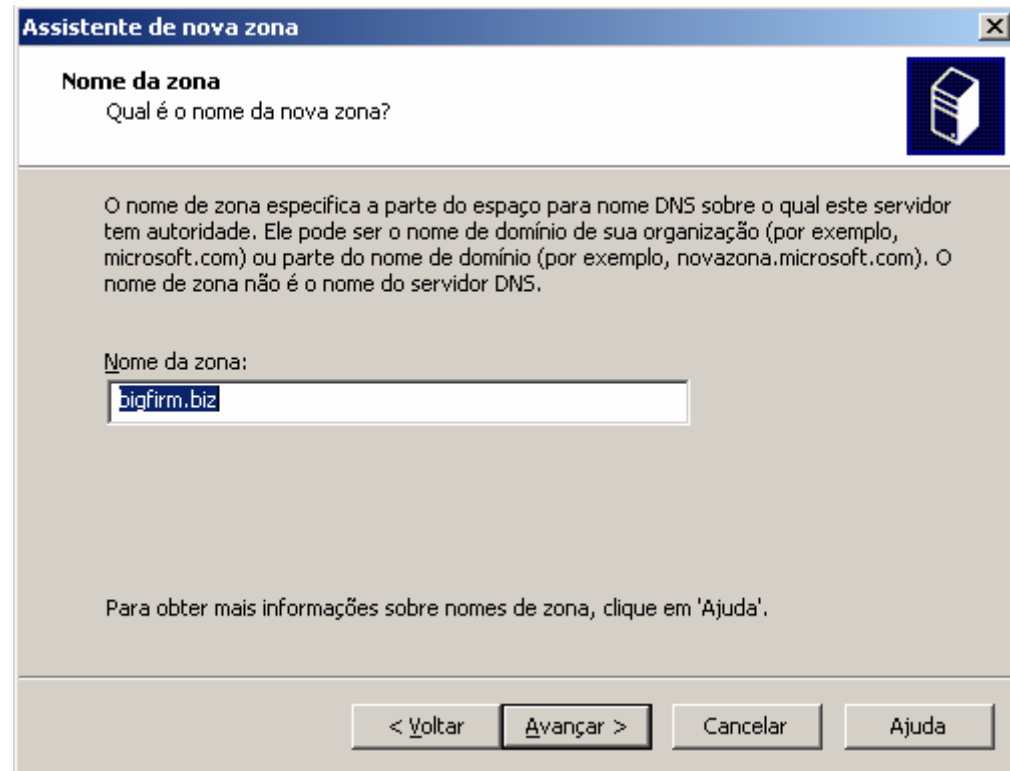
Assistente de nova zona

Nome da zona
Qual é o nome da nova zona?

O nome de zona especifica a parte do espaço para nome DNS sobre o qual este servidor tem autoridade. Ele pode ser o nome de domínio de sua organização (por exemplo, microsoft.com) ou parte do nome de domínio (por exemplo, novazona.microsoft.com). O nome de zona não é o nome do servidor DNS.

Nome da zona:

bigfirm.biz

Para obter mais informações sobre nomes de zona, clique em 'Ajuda'.

< Voltar | Avançar > | Cancelar | Ajuda